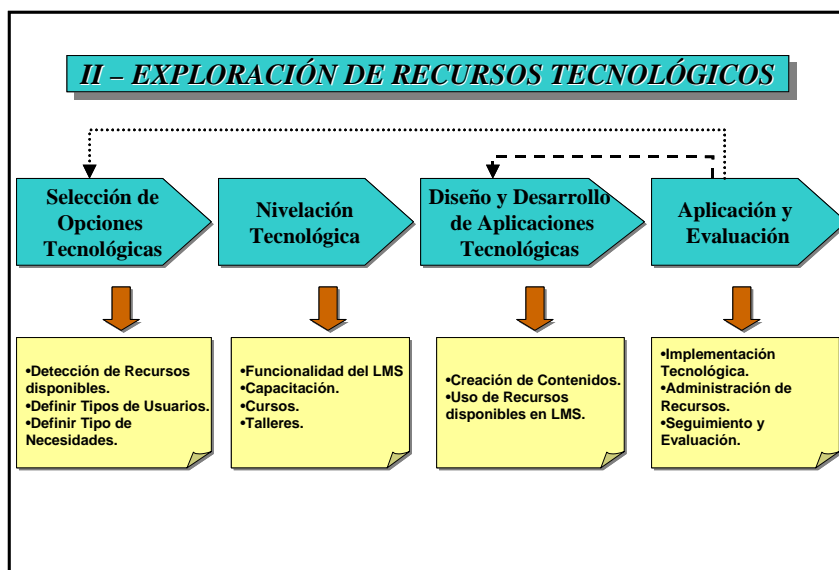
II – EXPLORACIÓN DE RECURSOS TECNOLÓGICOS

Selección de Opciones Tecnológicas

Nivelación Tecnológica

Diseño y Desarrollo de Aplicaciones Tecnológicas

Aplicación y Evaluación

•Detección de Recursos disponibles.
•Definir Tipos de Usuarios.
•Definir Tipo de Necesidades.

•Funcionalidad del LMS
•Capacitación.
•Cursos.
•Talleres.

•Creación de Contenidos.
•Uso de Recursos disponibles en LMS.

•Implementación Tecnológica.
•Administración de Recursos.
•Seguimiento y Evaluación.